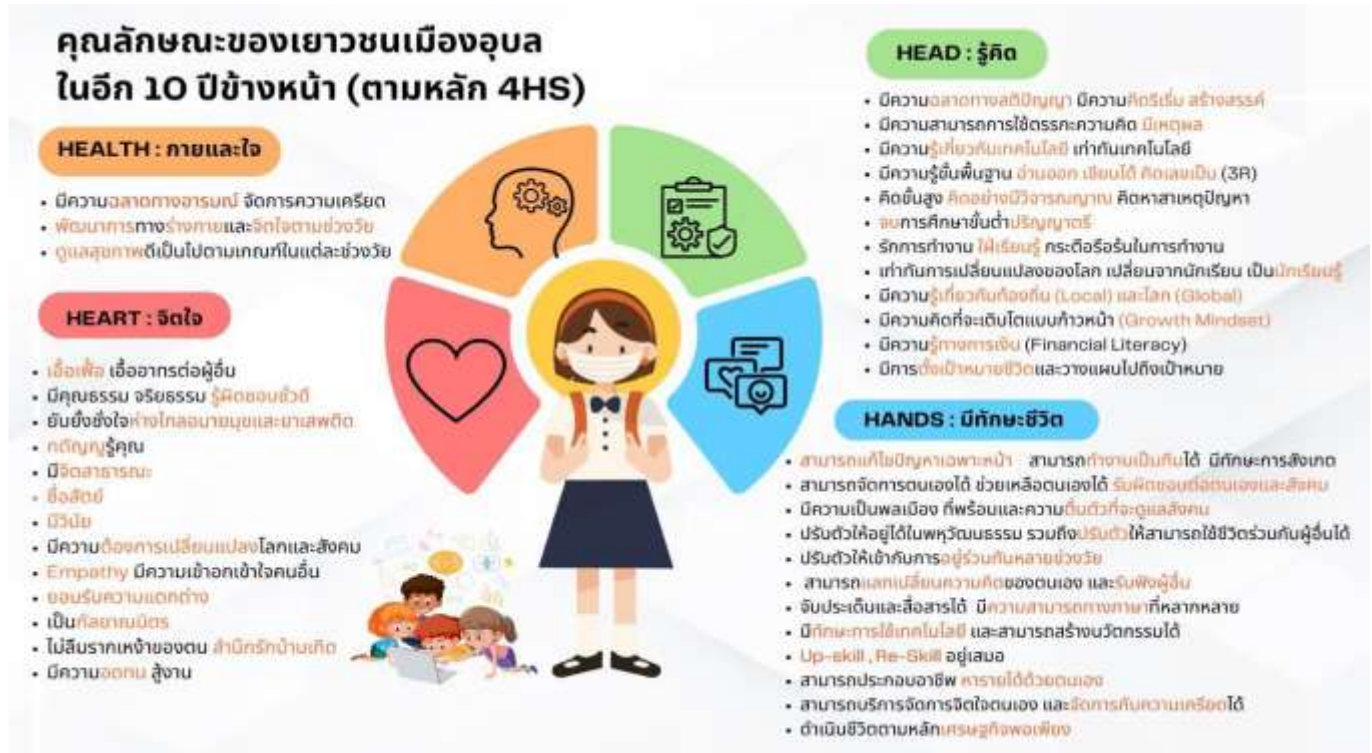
คุณลักษณะของเยาวชนเมืองอุบล ในอีก 10 ปีข้างหน้า (ตามหลัก 4HS)

HEALTH : กายและใจ

- มีความฉลาดทางอารมณ์ จัดการความเครียด
- พัฒนาการทางร่างกายและจิตใจตามช่วงวัย
- ดูแลสุขภาพดีเป็นไปตามเกณฑ์ในแต่ละช่วงวัย

HEART : จิตใจ

- เอื้อเฟื้อ เอื้ออาทรต่อผู้อื่น
- มีคุณธรรม จริยธรรม รู้ผิดชอบชั่วดี
- ยับยั้งชั่งใจห่างไกลอบายมุขและยาเสพติด
- กตัญญูรู้คุณ
- มีจิตสาธารณะ
- ซื่อสัตย์
- มีวินัย
- มีความต้องการเปลี่ยนแปลงโลกและสังคม
- Empathy มีความเข้าอกเข้าใจคนอื่น
- ยอมรับความแตกต่าง
- เป็นกัลยาณมิตร
- ไม่ลืมรากเหง้าของตน สำนึกรักบ้านเกิด
- มีความอดทน สู้งาน

HEAD : รู้คิด

- มีความฉลาดทางสติปัญญา มีความคิดริเริ่ม สร้างสรรค์
- มีความสามารถการใช้ตรรกะความคิด มีเหตุผล
- มีความรู้เกี่ยวกับเทคโนโลยี เท่าทันเทคโนโลยี
- มีความรู้ขั้นพื้นฐาน อ่านออก เขียนได้ คิดเลขเป็น (3R)
- คิดขั้นสูง คิดอย่างมีวิจารณญาณ คิดหาสาเหตุปัญหา
- จบการศึกษาขั้นต่ำปริญญาตรี
- รักการทำงาน ใฝ่เรียนรู้ กระตือรือร้นในการทำงาน
- เท่าทันการเปลี่ยนแปลงของโลก เปลี่ยนจากนักเรียน เป็นนักเรียนรู้
- มีความรู้เกี่ยวกับท้องถิ่น (Local) และโลก (Global)
- มีความคิดที่จะเติบโตแบบก้าวหน้า (Growth Mindset)
- มีความรู้ทางการเงิน (Financial Literacy)
- มีการตั้งเป้าหมายชีวิตและวางแผนไปถึงเป้าหมาย

HANDS : มีทักษะชีวิต

- สามารถแก้ไขปัญหาเฉพาะหน้า สามารถทำงานเป็นทีมได้ มีทักษะการสังเกต
- สามารถจัดการตนเองได้ ช่วยเหลือตนเองได้ รับผิดชอบต่อตนเองและสังคม
- มีความเป็นพลเมือง ที่พร้อมและความตื่นตัวที่จะดูแลสังคม
- ปรับตัวให้อยู่ได้ในพหุวัฒนธรรม รวมถึงปรับตัวให้สามารถใช้ชีวิตร่วมกับผู้อื่นได้
- ปรับตัวให้เข้ากับการอยู่ร่วมกันหลายช่วงวัย
- สามารถแลกเปลี่ยนความคิดของตนเอง และรับฟังผู้อื่น
- จับประเด็นและสื่อสารได้ มีความสามารถทางภาษาที่หลากหลาย
- มีทักษะการใช้เทคโนโลยี และสามารถสร้างนวัตกรรมได้
- Up-skill , Re-Skill อยู่เสมอ
- สามารถประกอบอาชีพ หารายได้ด้วยตนเอง
- สามารถบริหารจัดการจิตใจตนเอง และจัดการกับความเครียดได้
- ดำเนินชีวิตตามหลักเศรษฐกิจพอเพียง